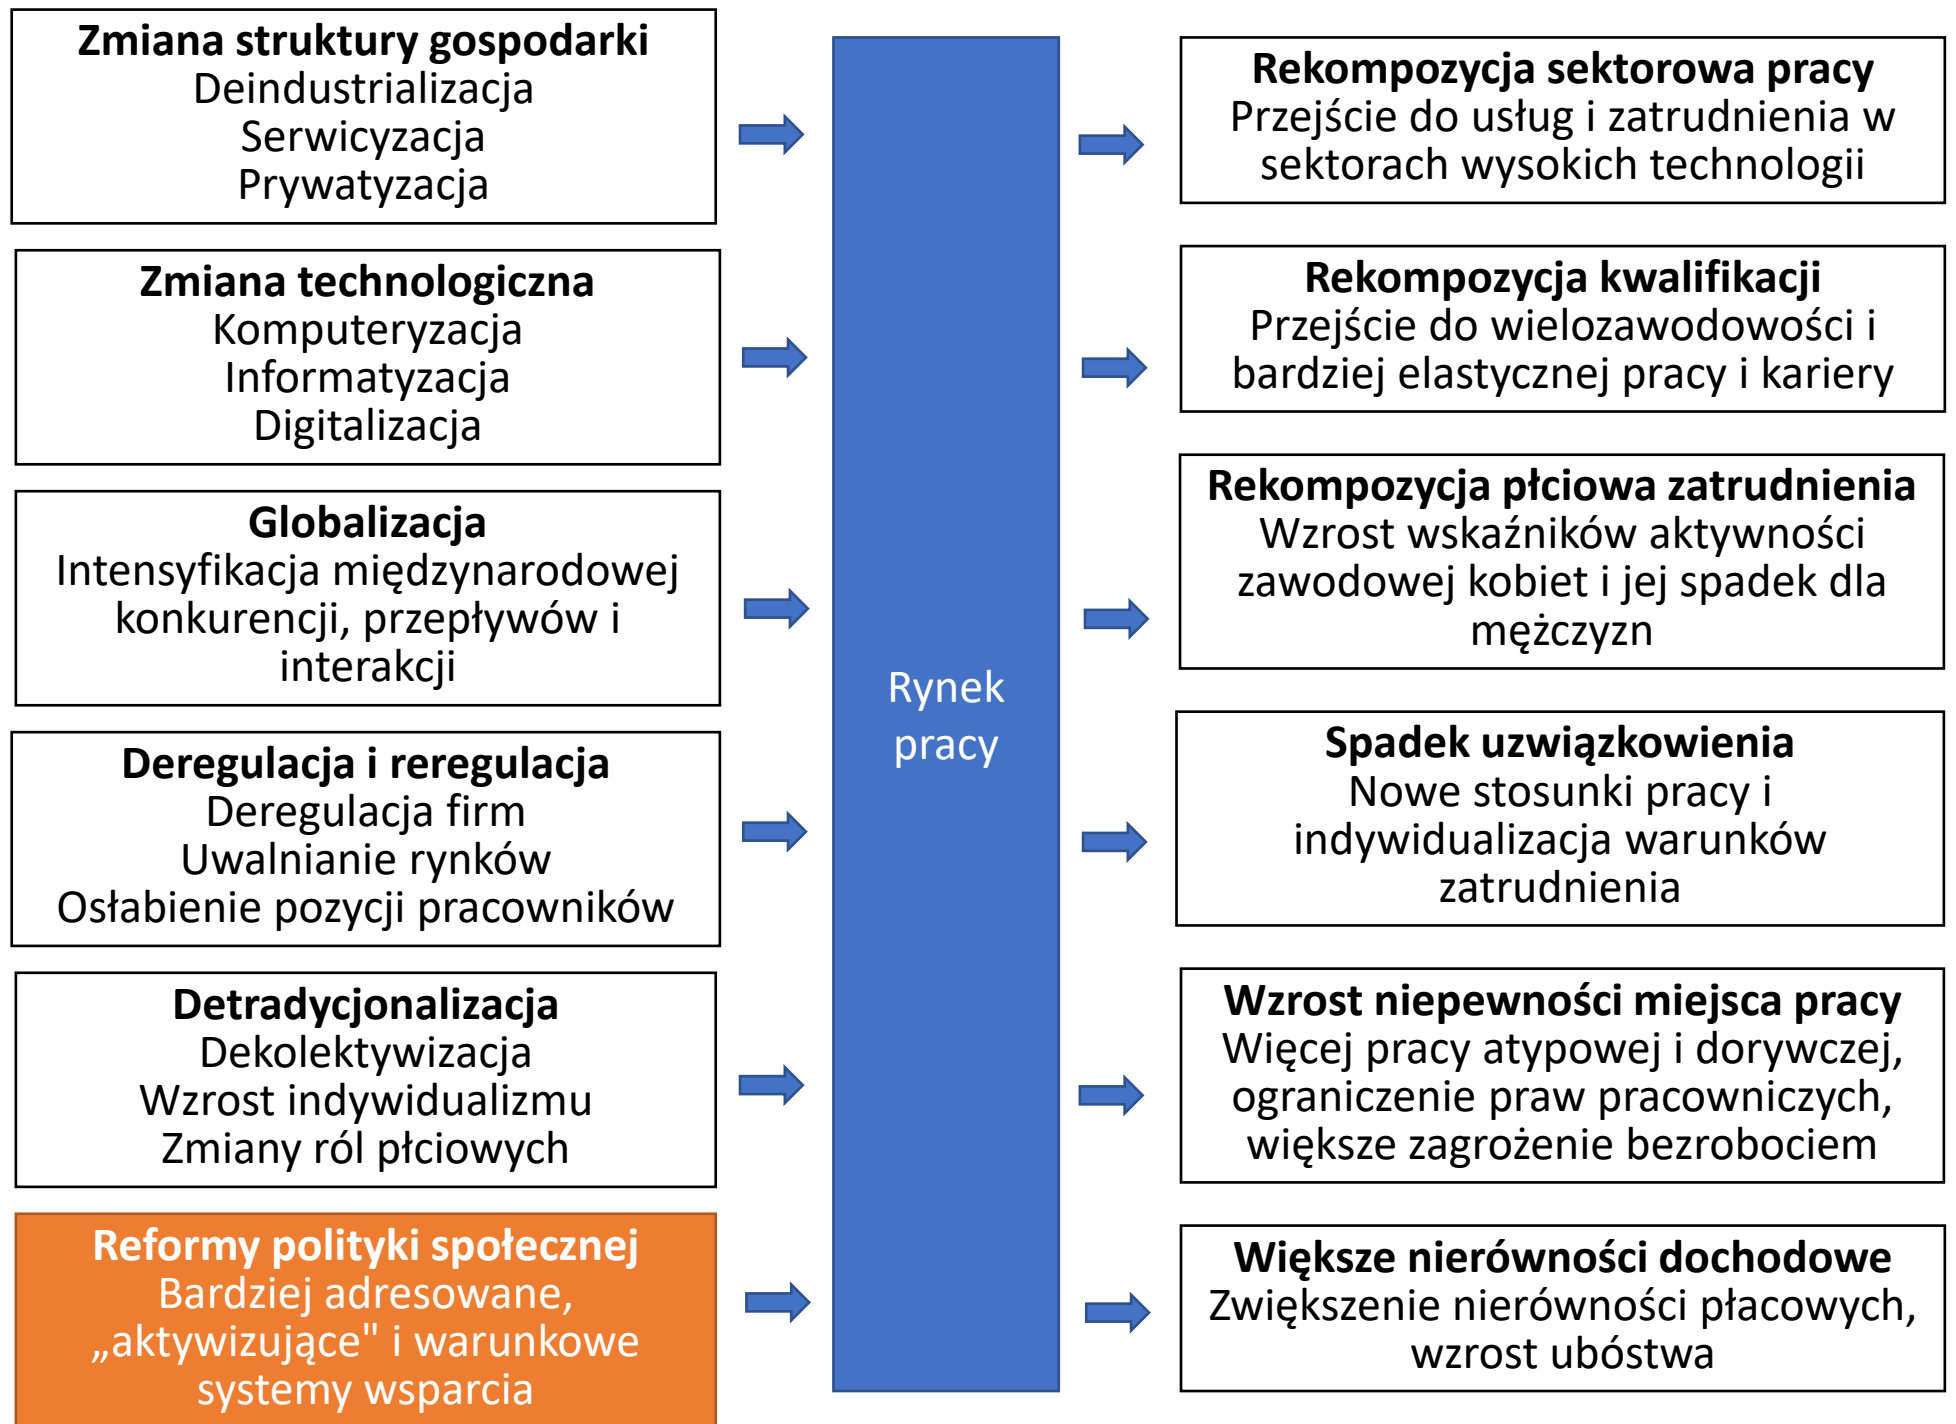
**Zmiana struktury gospodarki**
Deindustrializacja
Serwicyzacja
Prywatyzacja

**Zmiana technologiczna**
Komputeryzacja
Informatyzacja
Digitalizacja

**Globalizacja**
Intensyfikacja międzynarodowej konkurencji, przepływów i interakcji

**Deregulacja i reregulacja**
Deregulacja firm
Uwalnianie rynków
Osłabienie pozycji pracowników

**Detradycjonalizacja**
Dekolektywizacja
Wzrost indywidualizmu
Zmiany ról płciowych

**Reformy polityki społecznej**
Bardziej adresowane, „aktywizujące" i warunkowe systemy wsparcia

Rynek pracy

**Rekompozycja sektorowa pracy**
Przejście do usług i zatrudnienia w sektorach wysokich technologii

**Rekompozycja kwalifikacji**
Przejście do wielozawodowości i bardziej elastycznej pracy i kariery

**Rekompozycja płciowa zatrudnienia**
Wzrost wskaźników aktywności zawodowej kobiet i jej spadek dla mężczyzn

**Spadek uzwiązkowienia**
Nowe stosunki pracy i indywidualizacja warunków zatrudnienia

**Wzrost niepewności miejsca pracy**
Więcej pracy atypowej i dorywczej, ograniczenie praw pracowniczych, większe zagrożenie bezrobociem

**Większe nierówności dochodowe**
Zwiększenie nierówności płacowych, wzrost ubóstwa